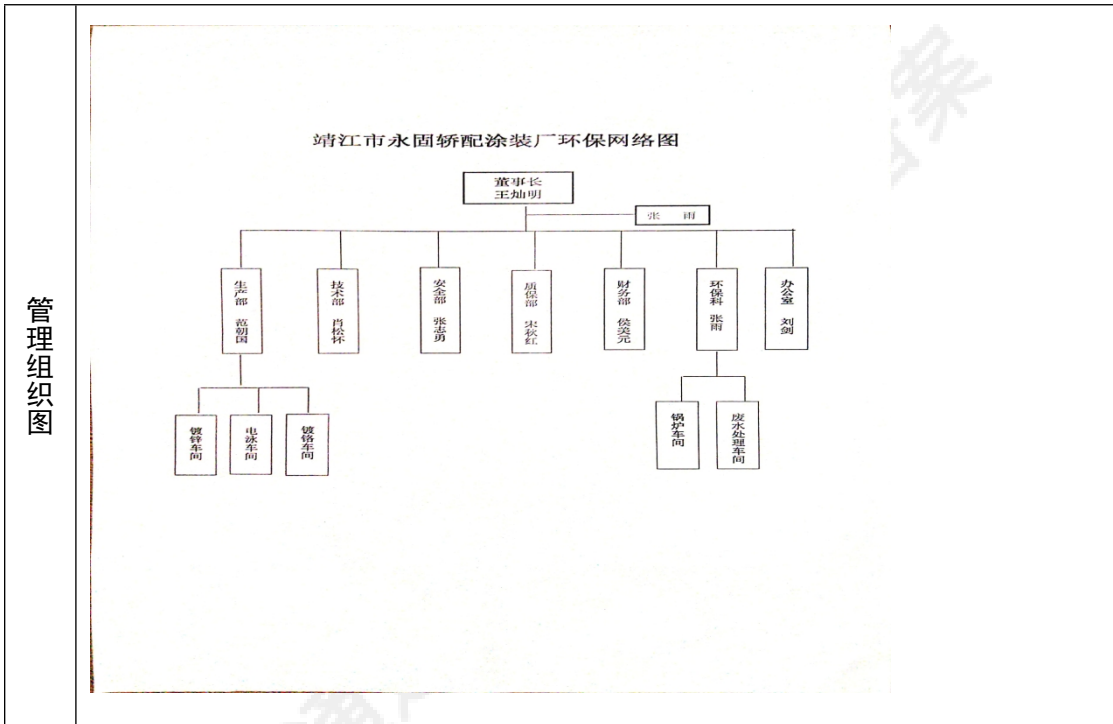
管理组织图

靖江市永固轿配涂装厂环保网络图

董事长
王灿明

张 雨

生产部 范朝国

技术部 肖松怀

安全部 张志勇

质保部 宋秋红

财务部 侯奕元

环保科 张雨

办公室 刘剑

镀锌车间

电泳车间

镀铬车间

锅炉车间

废水处理车间